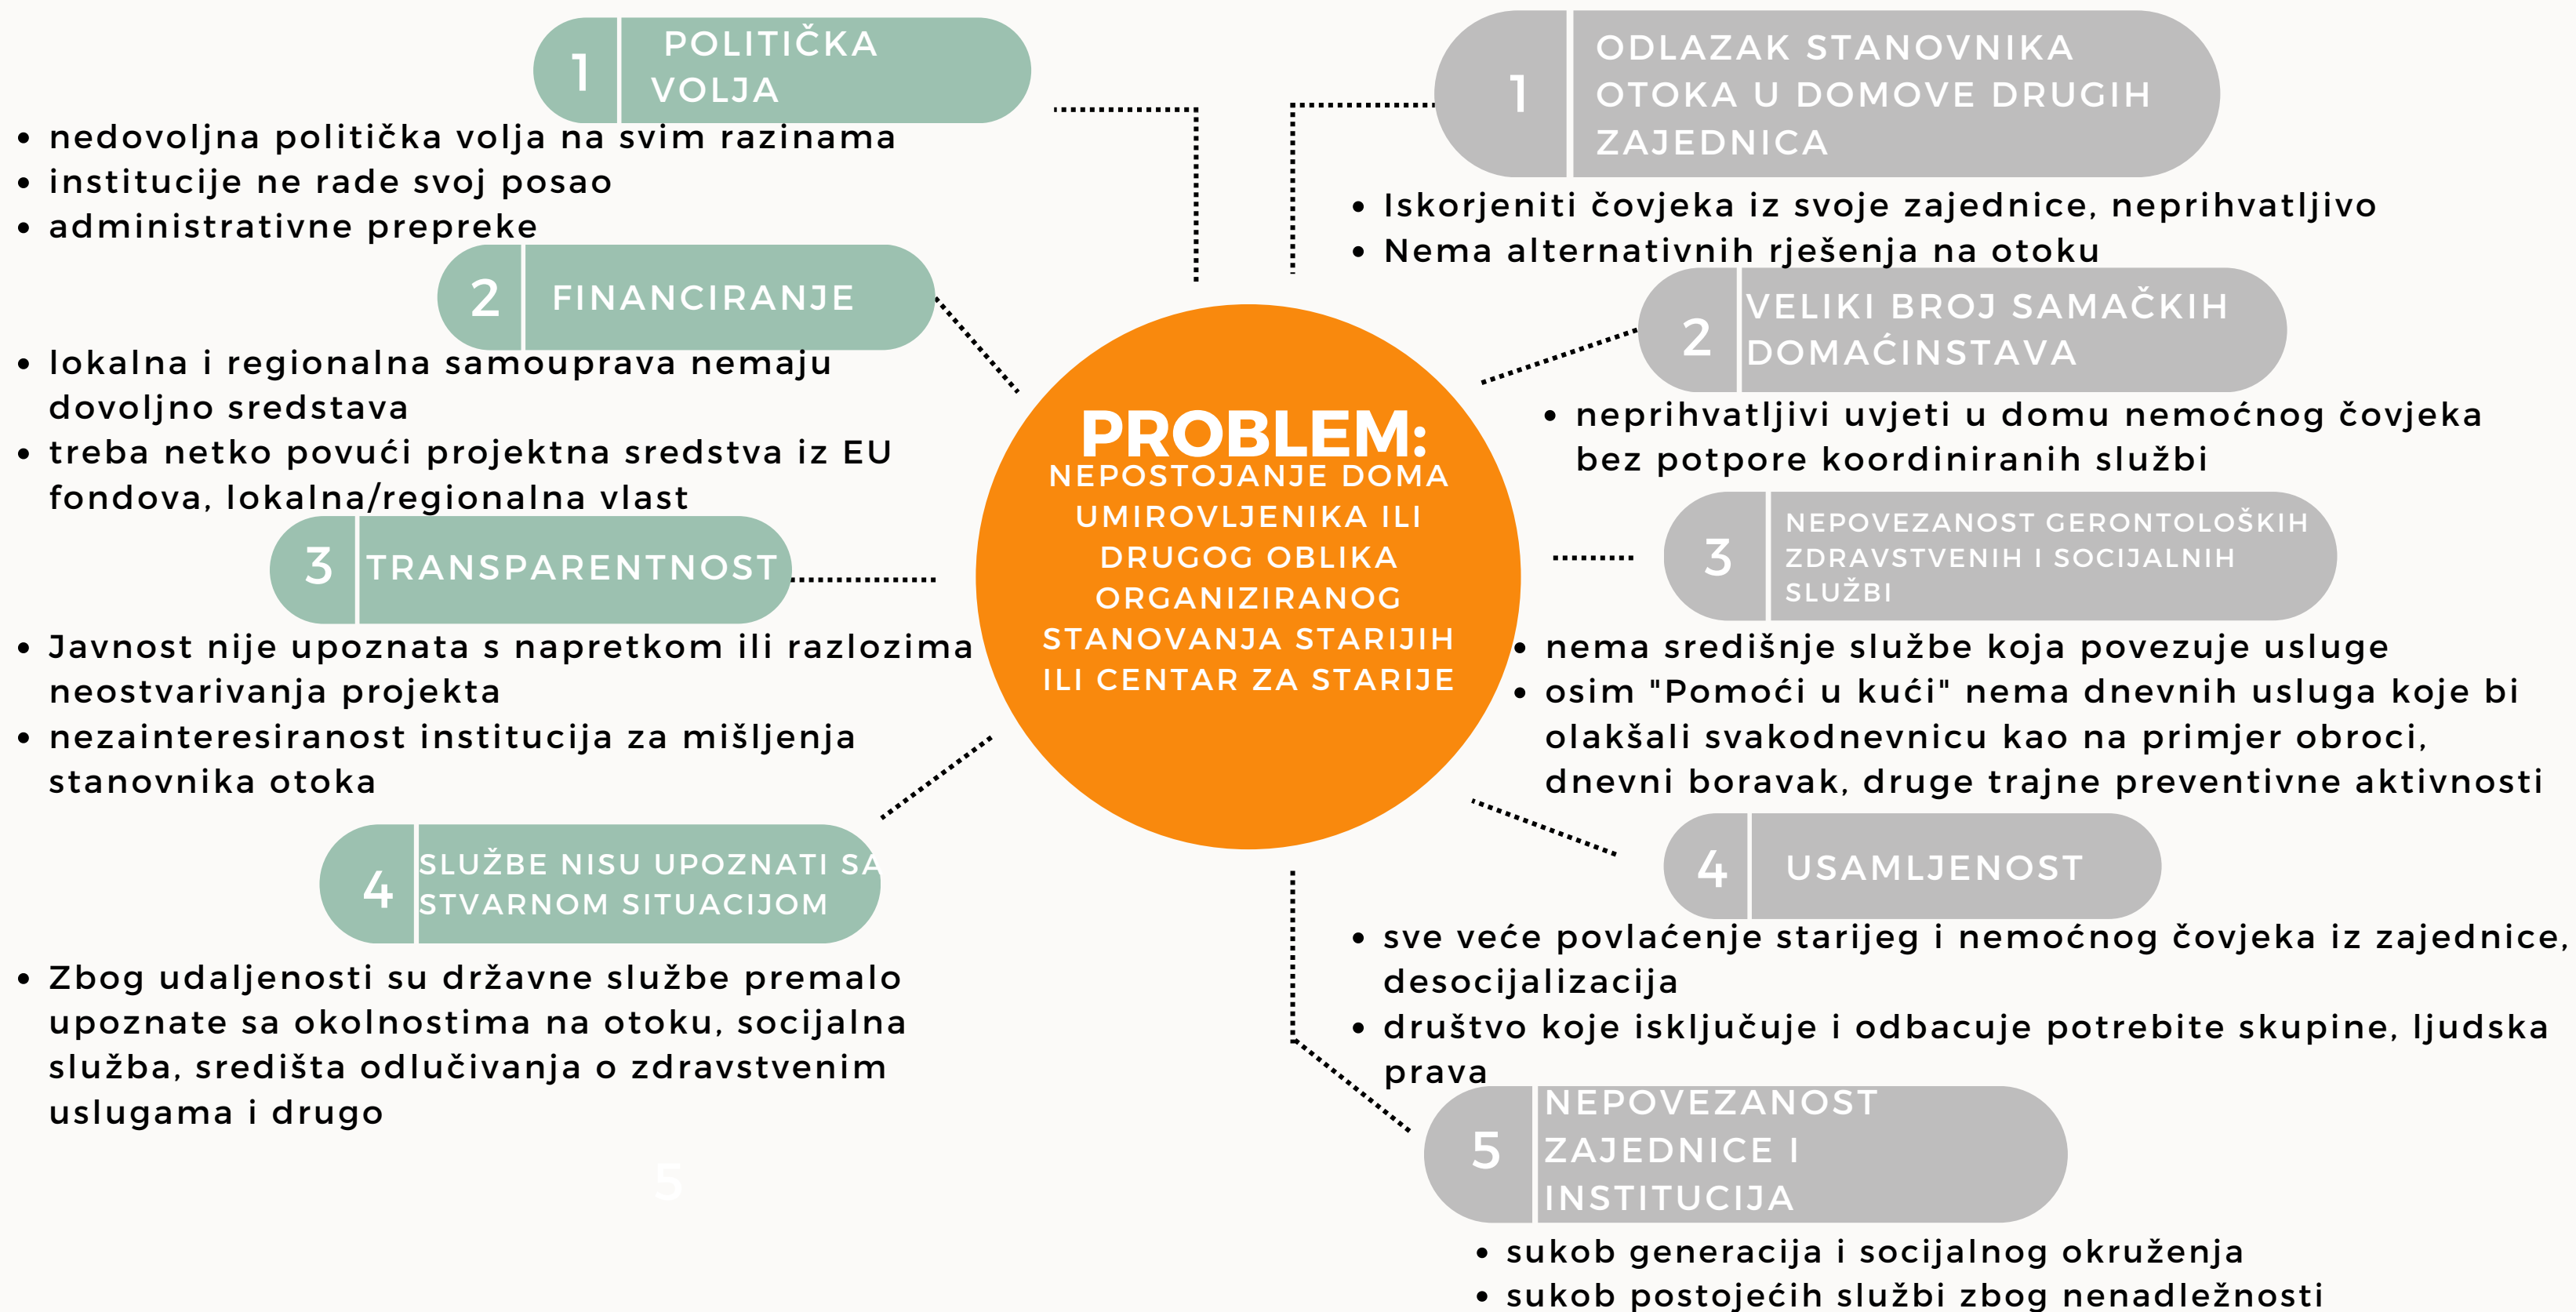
PROBLEM:
NEPOSTOJANJE DOMA UMIROVLJENIKA ILI DRUGOG OBLIKA ORGANIZIRANOG STANOVANJA STARIJIH ILI CENTAR ZA STARIJE

1 POLITIČKA VOLJA
• nedovoljna politička volja na svim razinama
• institucije ne rade svoj posao
• administrativne prepreke

2 FINANCIRANJE
• lokalna i regionalna samouprava nemaju dovoljno sredstava
• treba netko povući projektna sredstva iz EU fondova, lokalna/regionalna vlast

3 TRANSPARENTNOST
• Javnost nije upoznata s napretkom ili razlozima neostvarivanja projekta
• nezainteresiranost institucija za mišljenja stanovnika otoka

4 SLUŽBE NISU UPOZNATI SA STVARNOM SITUACIJOM
• Zbog udaljenosti su državne službe premalo upoznate sa okolnostima na otoku, socijalna služba, središta odlučivanja o zdravstvenim uslugama i drugo

1 ODLAZAK STANOVNIKA OTOKA U DOMOVE DRUGIH ZAJEDNICA
• Iskorjeniti čovjeka iz svoje zajednice, neprihvatljivo
• Nema alternativnih rješenja na otoku

2 VELIKI BROJ SAMAČKIH DOMAĆINSTAVA
• neprihvatljivi uvjeti u domu nemoćnog čovjeka bez potpore koordiniranih službi

3 NEPOVEZANOST GERONTOLOŠKIH ZDRAVSTVENIH I SOCIJALNIH SLUŽBI
• nema središnje službe koja povezuje usluge
• osim "Pomoći u kući" nema dnevnih usluga koje bi olakšali svakodnevnicu kao na primjer obroci, dnevni boravak, druge trajne preventivne aktivnosti

4 USAMLJENOST
• sve veće povlaćenje starijeg i nemoćnog čovjeka iz zajednice, desocijalizacija
• društvo koje isključuje i odbacuje potrebite skupine, ljudska prava

5 NEPOVEZANOST ZAJEDNICE I INSTITUCIJA
• sukob generacija i socijalnog okruženja
• sukob postojećih službi zbog nenadležnosti